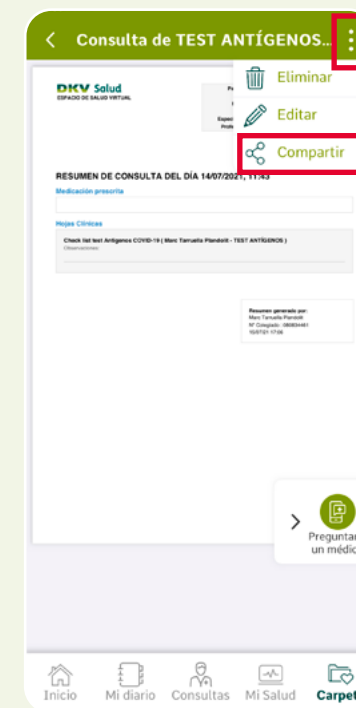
Consulta de TEST ANTÍGENOS...

Eliminar
Editar
Compartir

DKV Salud
ESPACIO DE SALUD VIRTUAL

RESUMEN DE CONSULTA DEL DÍA 14/07/2021, 11:43

Medicación prescrita

Hojas Clínicas

Check list test Antígenos COVID-19 ( Marc Tarruella Plandolit - TEST ANTÍGENOS )
Observaciones:

Resumen generado por:
Marc Tarruella Plandolit
Nº Colegiado : 080804461
15/07/21 17:06

Preguntar
un médic

Inicio
Mi diario
Consultas
Mi Salud
Carpet